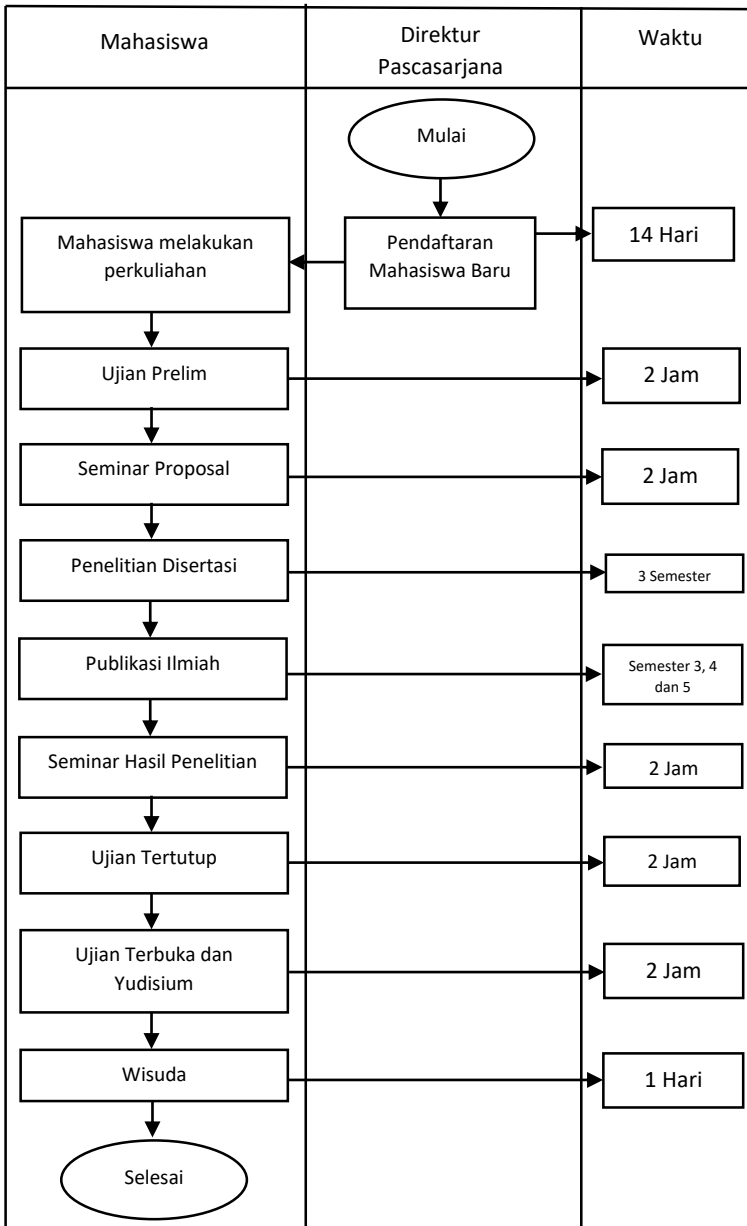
Mahasiswa

Direktur Pascasarjana

Waktu

Mulai

Pendaftaran Mahasiswa Baru

14 Hari

Mahasiswa melakukan perkuliahan

Ujian Prelim

2 Jam

Seminar Proposal

2 Jam

Penelitian Disertasi

3 Semester

Publikasi Ilmiah

Semester 3, 4 dan 5

Seminar Hasil Penelitian

2 Jam

Ujian Tertutup

2 Jam

Ujian Terbuka dan Yudisium

2 Jam

Wisuda

1 Hari

Selesai